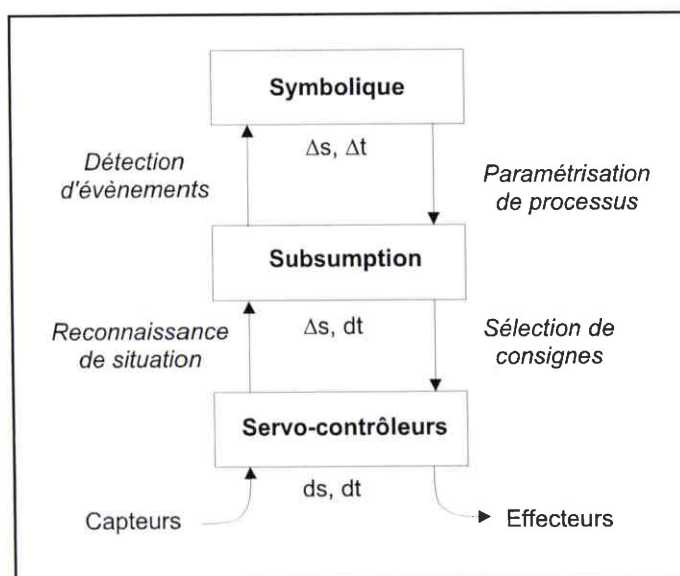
Symbolique

Détection d'évènements

$\Delta s$, $\Delta t$

Paramétrisation de processus

Subsumption

Reconnaissance de situation

$\Delta s$, dt

Sélection de consignes

Servo-contrôleurs

ds, dt

Capteurs

Effecteurs